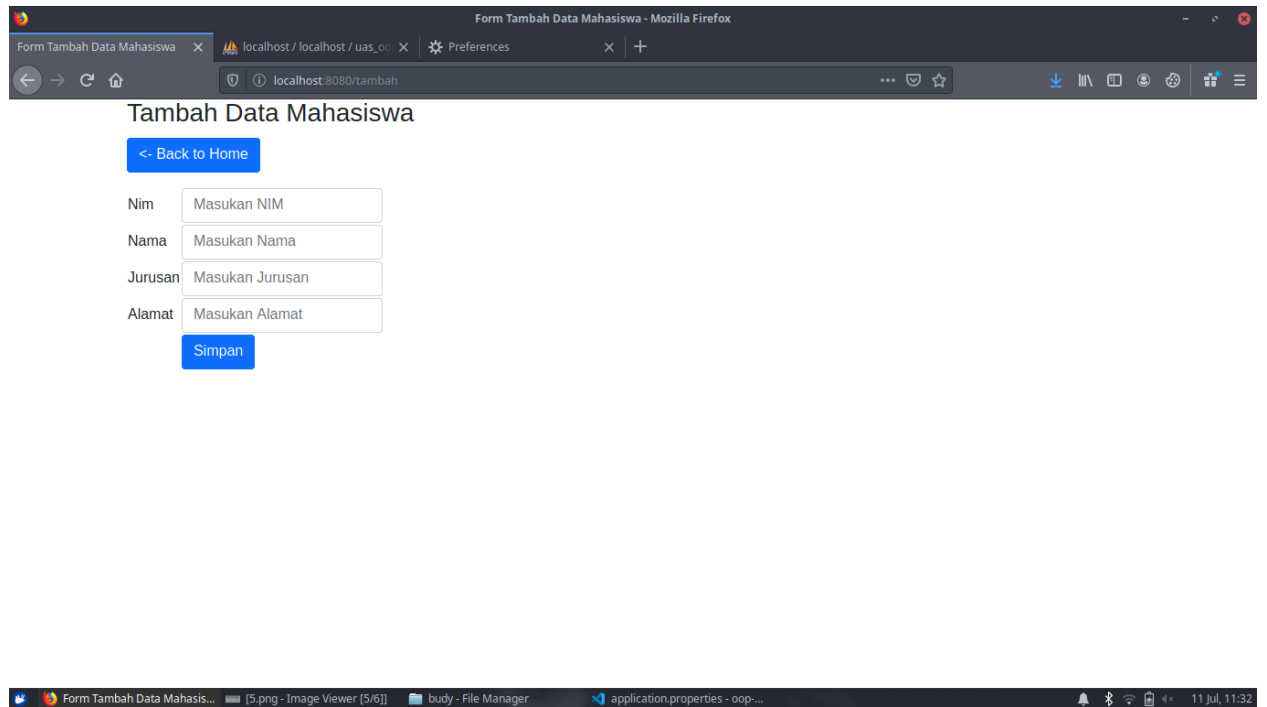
Form Tambah Data Mahasiswa - Mozilla Firefox

Form Tambah Data Mahasiswa ×
localhost / localhost / uas_oo ×
Preferences ×
+

localhost:8080/tambah

Tambah Data Mahasiswa

<- Back to Home

Nim Masukan NIM
Nama Masukan Nama
Jurusan Masukan Jurusan
Alamat Masukan Alamat

Simpan

Form Tambah Data Mahasis...
[5.png - Image Viewer [5/6]]
budy - File Manager
application.properties - oop-...
11 Jul, 11:32